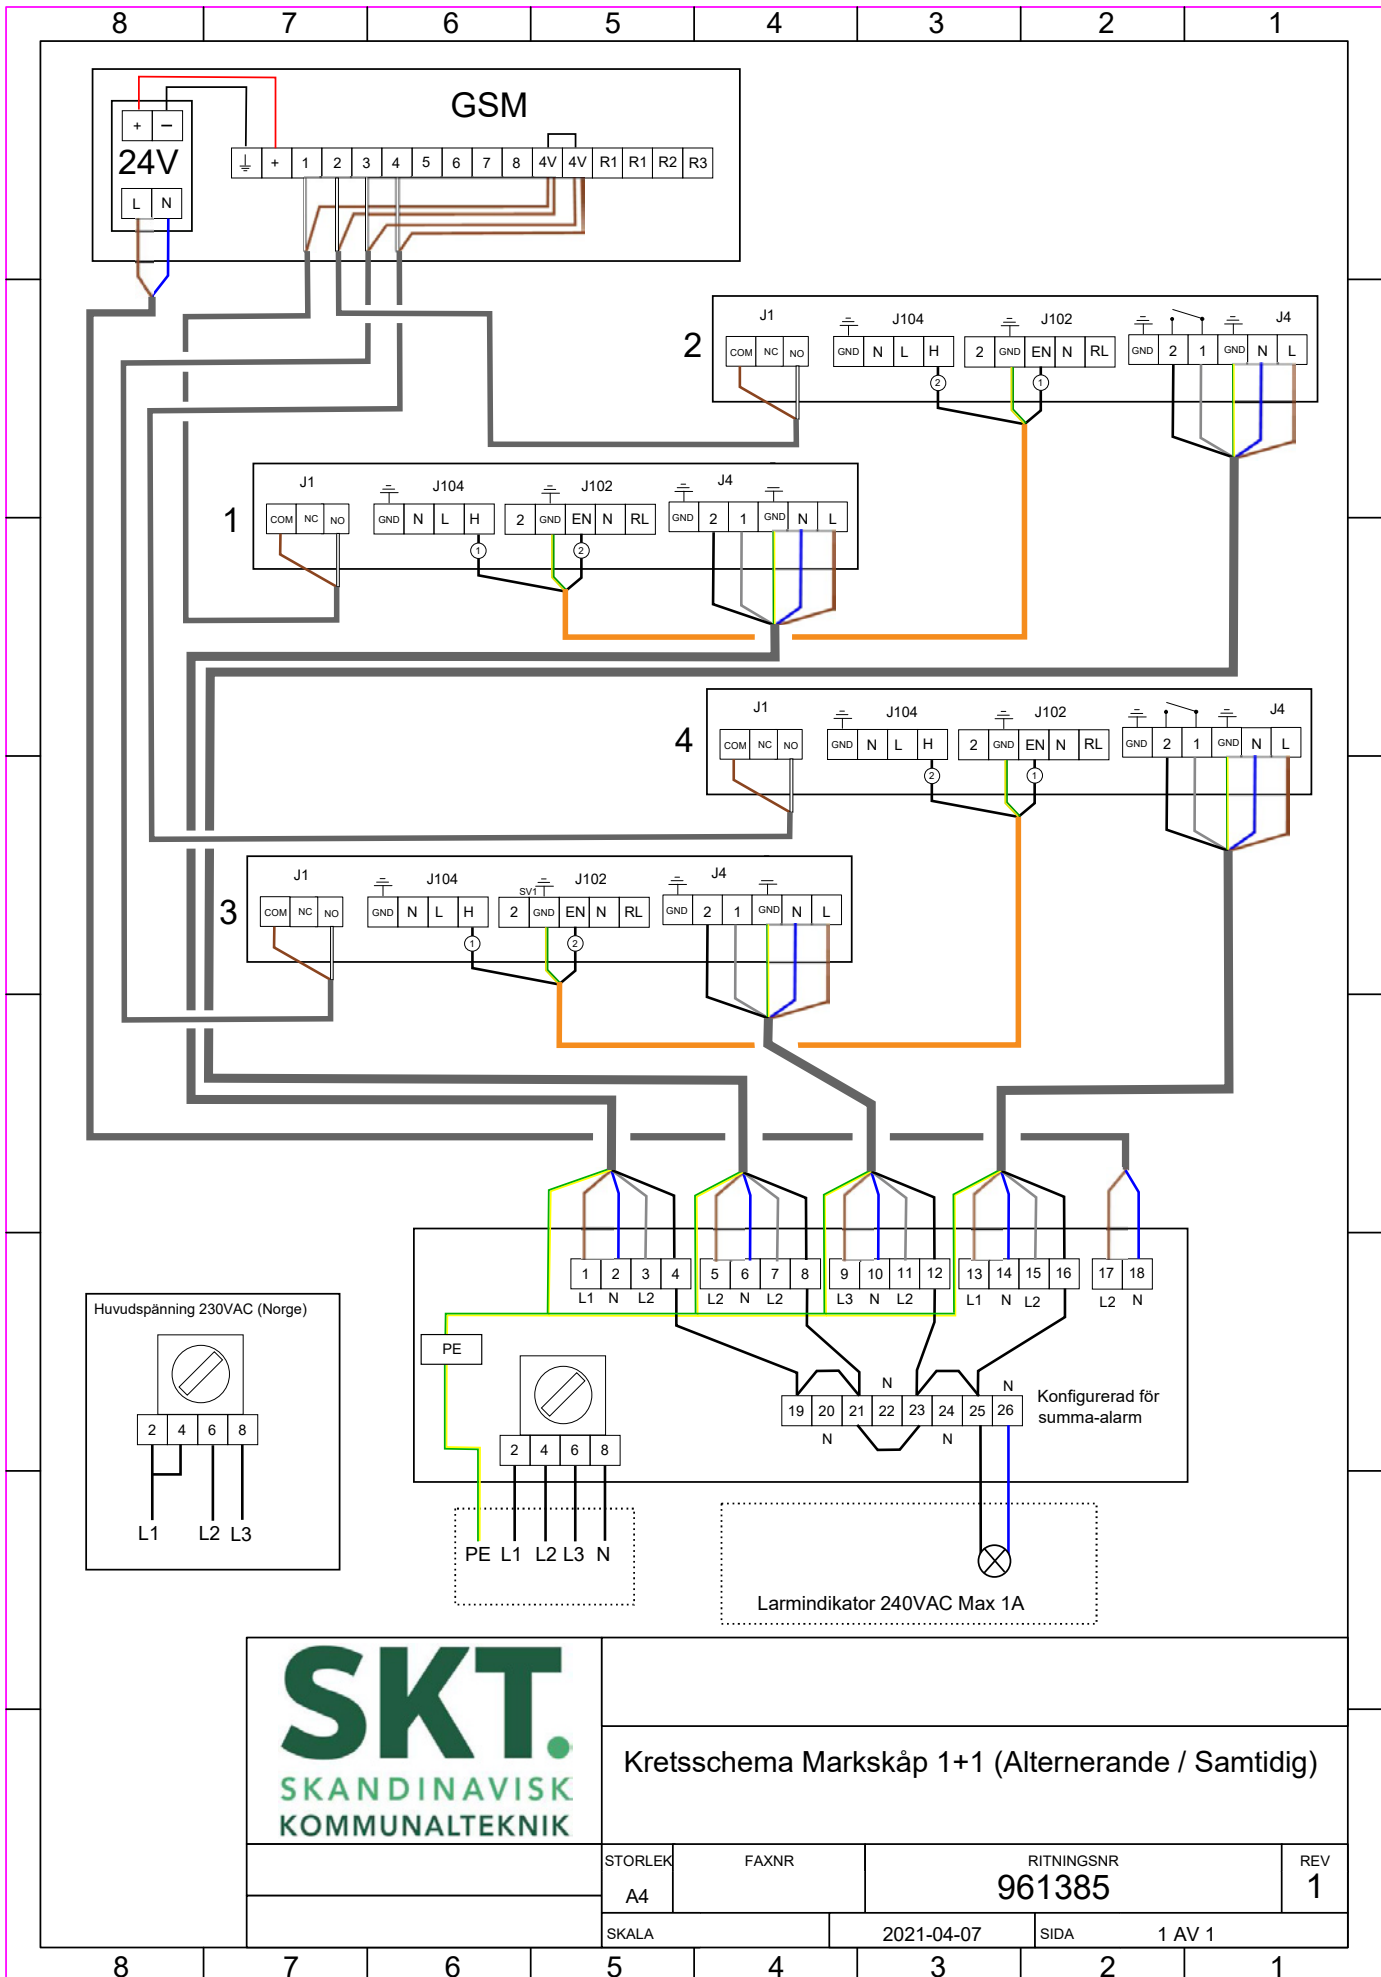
8 7 6 5 4 3 2 1

GSM

+ −
24V
L N

+ 1 2 3 4 5 6 7 8 4V 4V R1 R1 R2 R3

2
J1 COM NC NO
J104 GND N L H
J102 2 GND EN N RL
J4 GND 2 1 GND N L

1
J1 COM NC NO
J104 GND N L H
J102 2 GND EN N RL
J4 GND 2 1 GND N L

4
J1 COM NC NO
J104 GND N L H
J102 2 GND EN N RL
J4 GND 2 1 GND N L

3
J1 COM NC NO
J104 GND N L H
SV1
J102 2 GND EN N RL
J4 GND 2 1 GND N L

1 2 3 4 5 6 7 8 9 10 11 12 13 14 15 16 17 18
L1 N L2 L2 N L2 L3 N L2 L1 N L2 L2 N

PE

N N
19 20 21 22 23 24 25 26
N N

Konfigurerad för summa-alarm

2 4 6 8
PE L1 L2 L3 N

Huvudspänning 230VAC (Norge)
2 4 6 8
L1 L2 L3

Larmindikator 240VAC Max 1A

SKT. SKANDINAVISK KOMMUNALTEKNIK

Kretsschema Markskåp 1+1 (Alternerande / Samtidig)

| STORLEK | FAXNR | RITNINGSNR | REV |
|---|---|---|---|
| A4 | | 961385 | 1 |
| SKALA | 2021-04-07 | SIDA | 1 AV 1 |

8 7 6 5 4 3 2 1